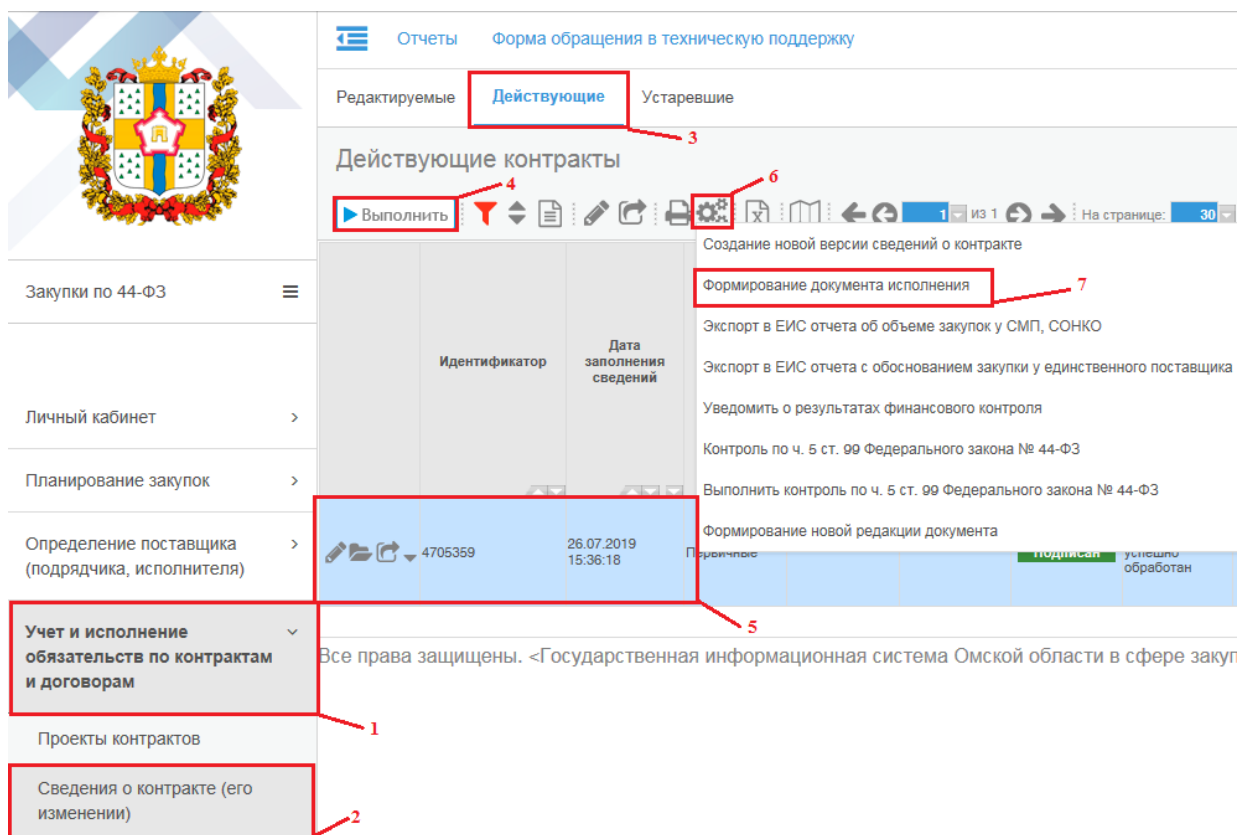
Отчеты Форма обращения в техническую поддержку

Редактируемые Действующие Устаревшие

3

Действующие контракты

4 6

Выполнить

1 из 1 На странице: 30

Создание новой версии сведений о контракте

Формирование документа исполнения

7

Экспорт в ЕИС отчета об объеме закупок у СМП, СОНКО

Экспорт в ЕИС отчета с обоснованием закупки у единственного поставщика

Уведомить о результатах финансового контроля

Контроль по ч. 5 ст. 99 Федерального закона № 44-ФЗ

Выполнить контроль по ч. 5 ст. 99 Федерального закона № 44-ФЗ

Формирование новой редакции документа

Идентификатор

Дата заполнения сведений

4705359 26.07.2019 15:36:18 Первичные Подписан успешно обработан

5

Все права защищены. <Государственная информационная система Омской области в сфере закуп

Закупки по 44-ФЗ

Личный кабинет

Планирование закупок

Определение поставщика (подрядчика, исполнителя)

Учет и исполнение обязательств по контрактам и договорам

1

Проекты контрактов

Сведения о контракте (его изменении)

2